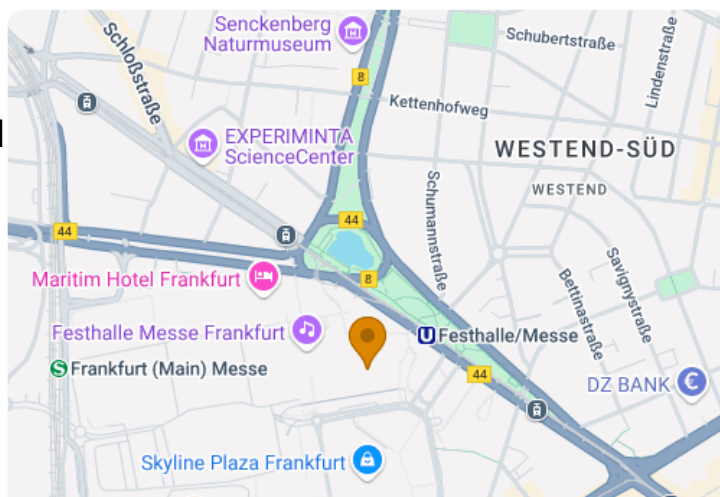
Senckenberg Naturmuseum
Schloßstraße
Schubertstraße
Lindenstraße
8
Kettenhofweg
EXPERIMINTA ScienceCenter
WESTEND-SÜD
WESTEND
Schumannstraße
44
44
8
Maritim Hotel Frankfurt
Bettinastraße
Savignystraße
Festhalle Messe Frankfurt
U Festhalle/Messe
S Frankfurt (Main) Messe
44
DZ BANK
Skyline Plaza Frankfurt